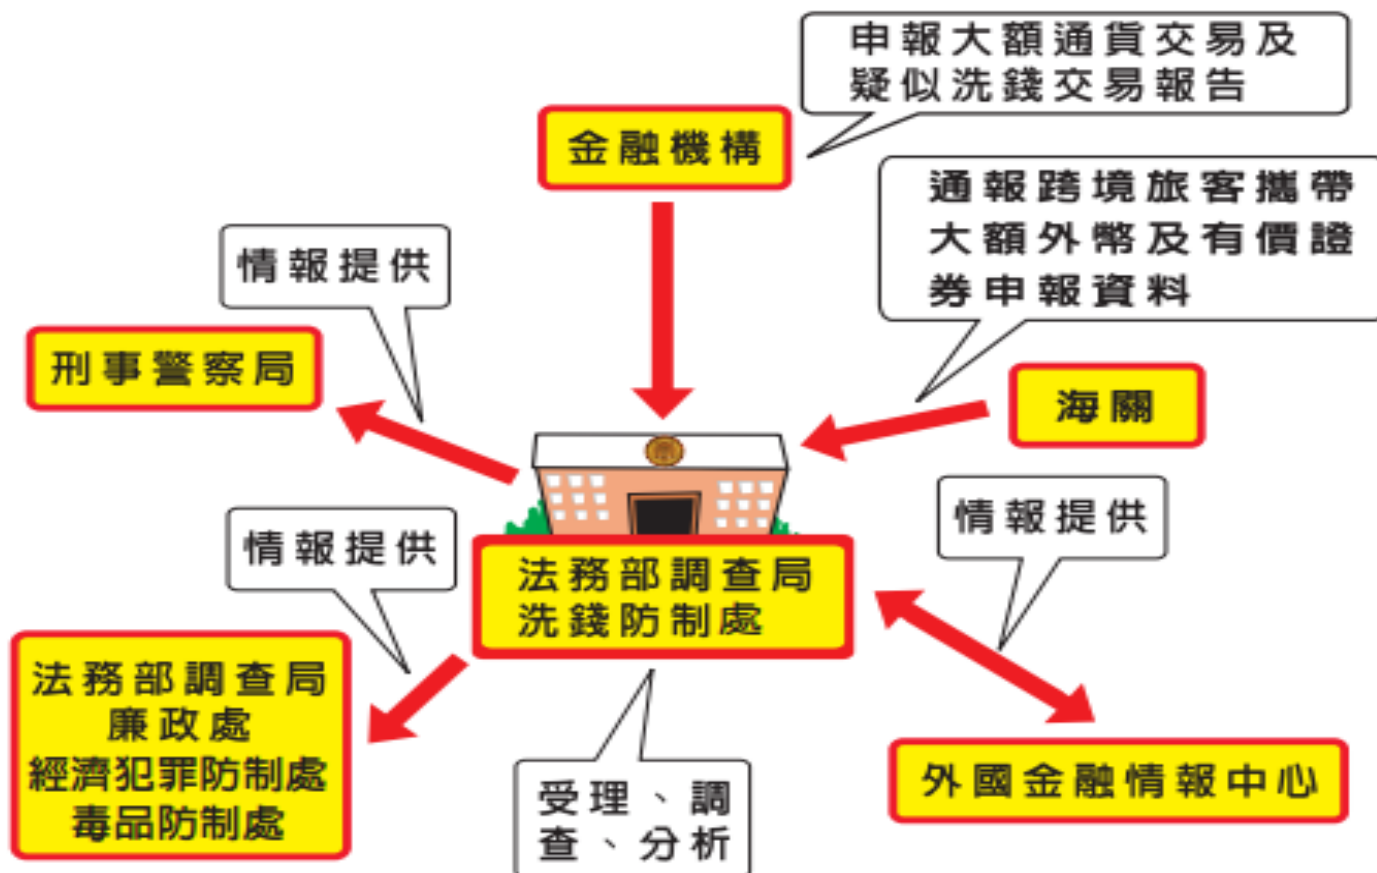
申報大額通貨交易及疑似洗錢交易報告

金融機構

通報跨境旅客攜帶大額外幣及有價證券申報資料

情報提供

刑事警察局

海關

情報提供

情報提供

法務部調查局
洗錢防制處

法務部調查局
廉政處
經濟犯罪防制處
毒品防制處

受理、調查、分析

外國金融情報中心